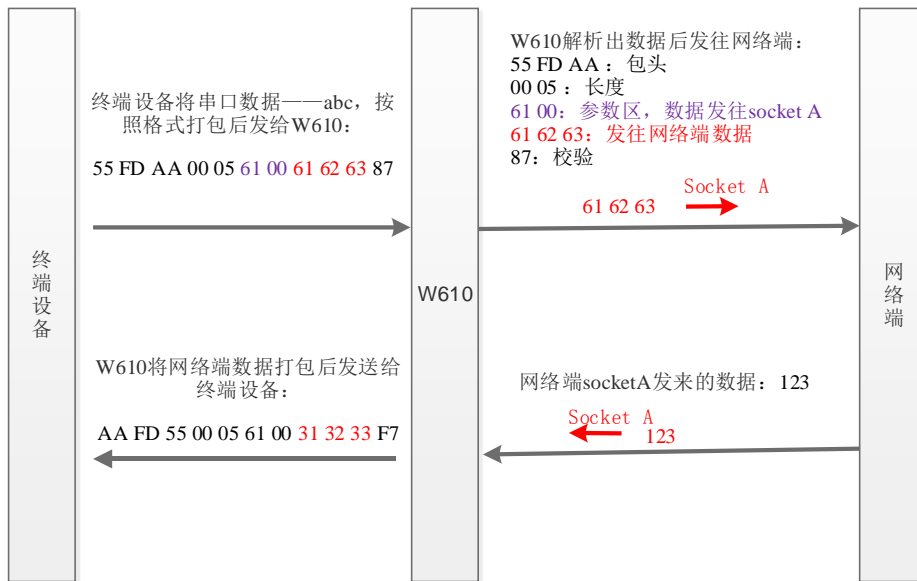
终端设备

终端设备将串口数据——abc，按照格式打包后发给W610：

55 FD AA 00 05 61 00 61 62 63 87

W610将网络端数据打包后发送给终端设备：

AA FD 55 00 05 61 00 31 32 33 F7

W610

W610解析出数据后发往网络端：
55 FD AA ：包头
00 05 ：长度
61 00：参数区，数据发往socket A
61 62 63：发往网络端数据
87：校验

Socket A
61 62 63

网络端socketA发来的数据：123

Socket A
123

网络端